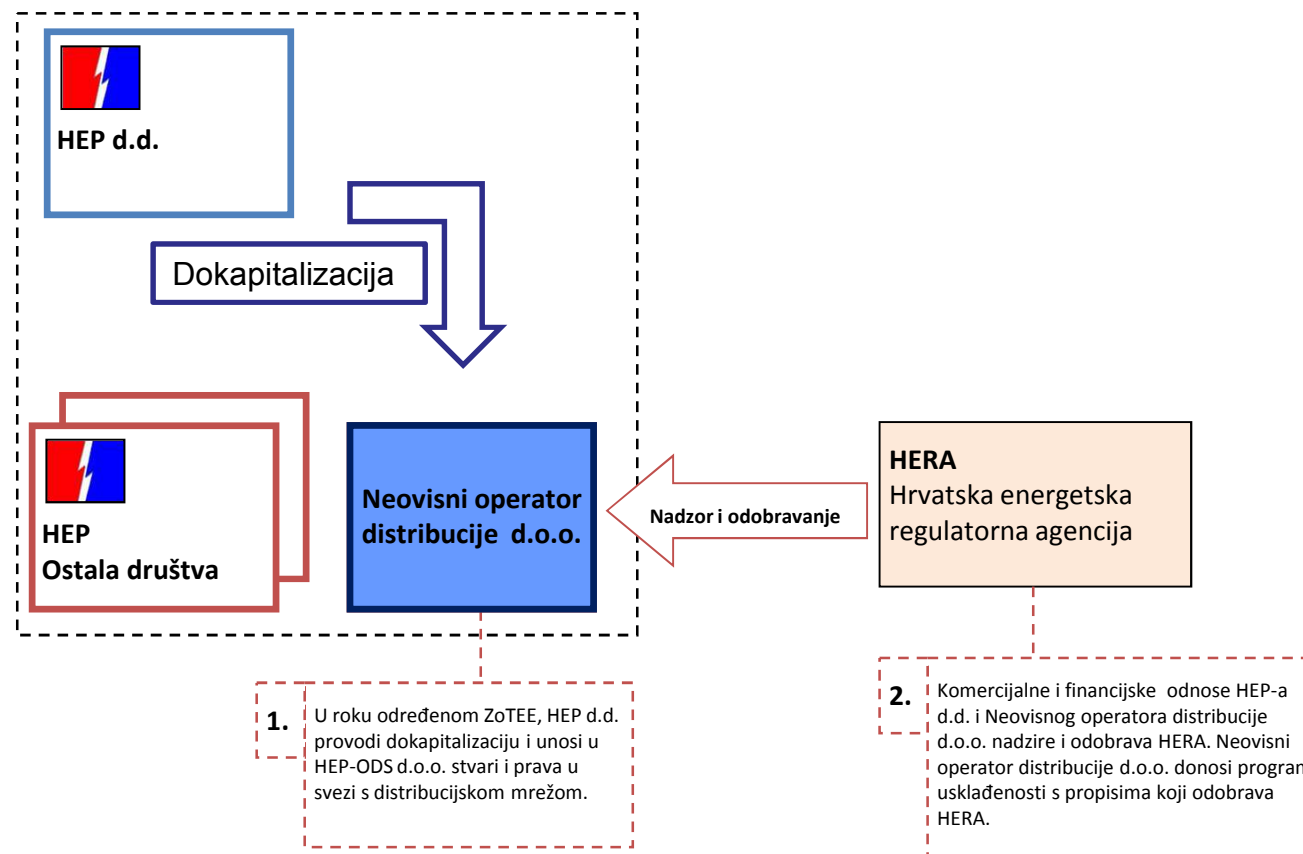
HEP d.d.

Dokapitalizacija

HEP
Ostala društva

Neovisni operator distribucije d.o.o.

Nadzor i odobravanje

HERA
Hrvatska energetska regulatorna agencija

1.

U roku određenom ZoTEE, HEP d.d. provodi dokapitalizaciju i unosi u HEP-ODS d.o.o. stvari i prava u svezi s distribucijskom mrežom.

2.

Komercijalne i financijske odnose HEP-a d.d. i Neovisnog operatora distribucije d.o.o. nadzire i odobrava HERA. Neovisni operator distribucije d.o.o. donosi program usklađenosti s propisima koji odobrava HERA.